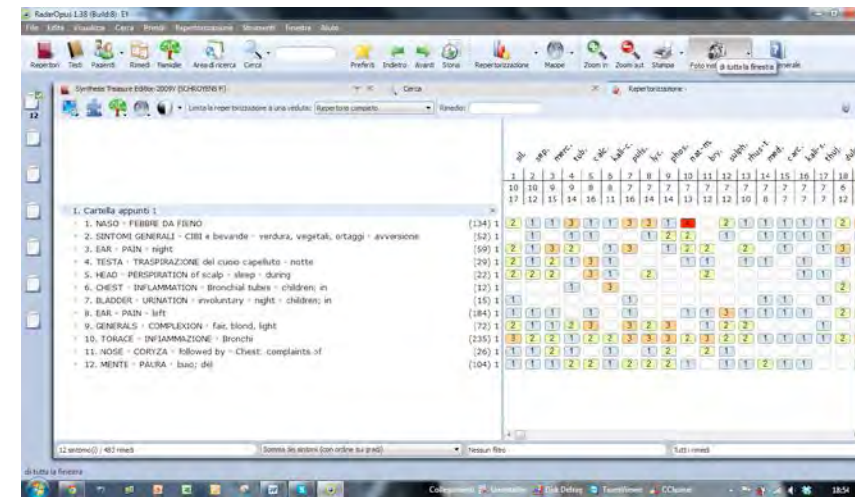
RadarOpus 1.38 (Build 8) - EI

File Editar Visualizza Cerca Rimedi Repertorizzazione Strumenti Finestre Aiuto

Repertori Testi Pazienti Rimedi Famiglie Area di ricerca Cerca Preferiti Indietro Avanti Storia Repertorizzazione Mappe Zoom in Zoom out Stampa Foto Foto intera di tutta la finestra Generale

Synthesis Treasure Edition 2009V (SCHROYENS F.) Cerca Repertorizzazione

12

Limita la repertorizzazione a una veduta: Repertorio completo Rimedio:

sul. sep. merc. sulph. calc. kali-c. puls. lyc. phos. nat-m. bry. sulph. rhus-t. med. carc. kali-c. thuj. dulc.

| 1 | 2 | 3 | 4 | 5 | 6 | 7 | 8 | 9 | 10 | 11 | 12 | 13 | 14 | 15 | 16 | 17 | 18 |
|---|---|---|---|---|---|---|---|---|---|---|---|---|---|---|---|---|---|
| 10 | 10 | 9 | 9 | 8 | 8 | 7 | 7 | 7 | 7 | 7 | 7 | 7 | 7 | 7 | 7 | 7 | 6 |
| 17 | 12 | 15 | 14 | 16 | 11 | 16 | 14 | 14 | 13 | 12 | 12 | 10 | 8 | 7 | 7 | 7 | 12 |

1. Cartella appunti 1
1. NASO - FEBBRE DA FIENO (134) 1
2. SINTOMI GENERALI - CIBI e bevande - verdura, vegetali, ortaggi - avversione (52) 1
3. EAR - PAIN - night (59) 1
4. TESTA - TRASPIRAZIONE del cuoio capelluto - notte (29) 1
5. HEAD - PERSPIRATION of scalp - sleep - during (22) 1
6. CHEST - INFLAMMATION - Bronchial tubes - children; in (12) 1
7. BLADDER - URINATION - involuntary - night - children; in (15) 1
8. EAR - PAIN - left (184) 1
9. GENERALS - COMPLEXION - fair, blond, light (72) 1
10. TORACE - INFIAMMAZIONE - Bronchi (235) 1
11. NOSE - CORYZA - followed by - Chest; complaints of (26) 1
12. MENTE - PAURA - buio; del (104) 1

12 sintomi() / 483 rimedi Somma dei sintomi (con ordine sui gradi) Nessun filtro Tutti i rimedi

di tutta la finestra

Collegamenti Sincronizza Disk Defrag TeamViewer CCleaner 18:54